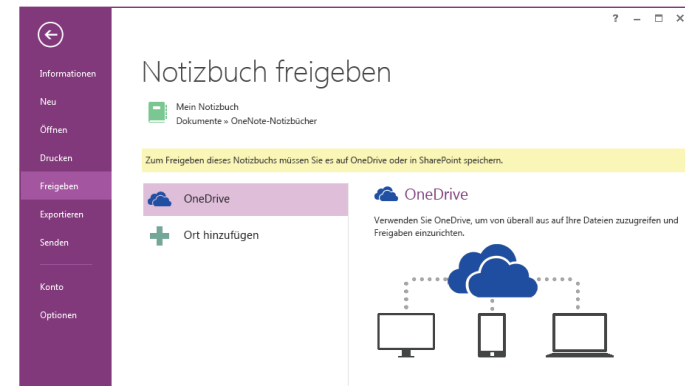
Informationen
Neu
Öffnen
Drucken
Freigeben
Exportieren
Senden
Konto
Optionen

? – □ ×

Notizbuch freigeben

Mein Notizbuch
Dokumente » OneNote-Notizbücher

Zum Freigeben dieses Notizbuchs müssen Sie es auf OneDrive oder in SharePoint speichern.

OneDrive
Ort hinzufügen

OneDrive
Verwenden Sie OneDrive, um von überall aus auf Ihre Dateien zuzugreifen und Freigaben einzurichten.